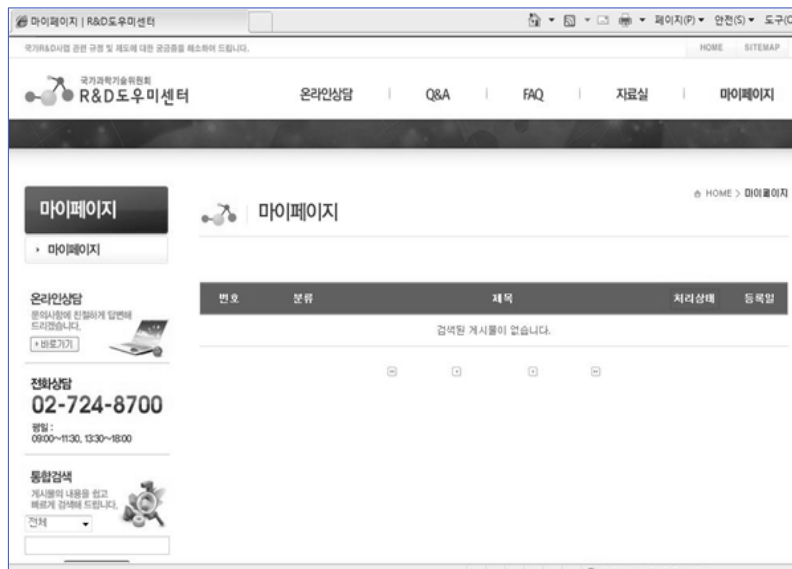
마이페이지 | R&D도우미센터

페이지(P) ▾ 안전(S) ▾ 도구(C

국가R&D사업 관련 규정 및 제도에 대한 궁금증을 해소하여 드립니다.

HOME SITEMAP

국가과학기술위원회
R&D도우미센터

온라인상담 Q&A FAQ 자료실 마이페이지

마이페이지

› 마이페이지

온라인상담
문의사항에 친절하게 답변해 드리겠습니다.
› 바로가기

전화상담
02-724-8700
평일 :
09:00~11:30, 13:30~18:00

통합검색
게시물의 내용을 쉽고 빠르게 검색해 드립니다.
전체

마이페이지

HOME > 마이페이지

| 번호 | 분류 | 제목 | 처리상태 | 등록일 |
|---|---|---|---|---|
| | | 검색된 게시물이 없습니다. | | |